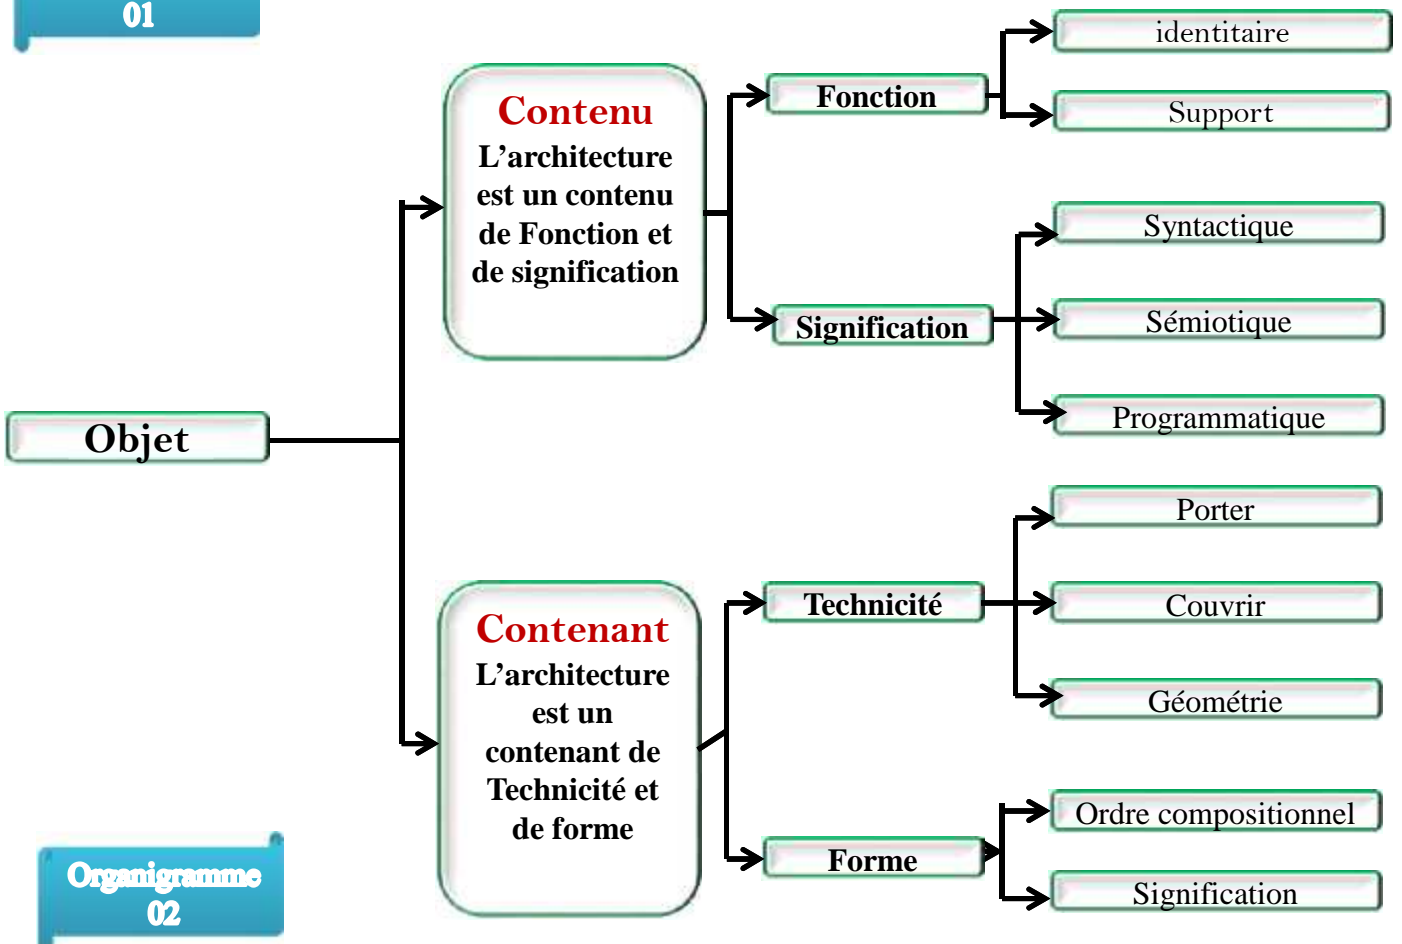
01

Objet

Contenu
L'architecture est un contenu de Fonction et de signification

Fonction

identitaire

Support

Signification

Syntactique

Sémiotique

Programmatique

Contenant
L'architecture est un contenant de Technicité et de forme

Technicité

Porter

Couvrir

Géométrie

Forme

Ordre compositionnel

Signification

Organigramme 02